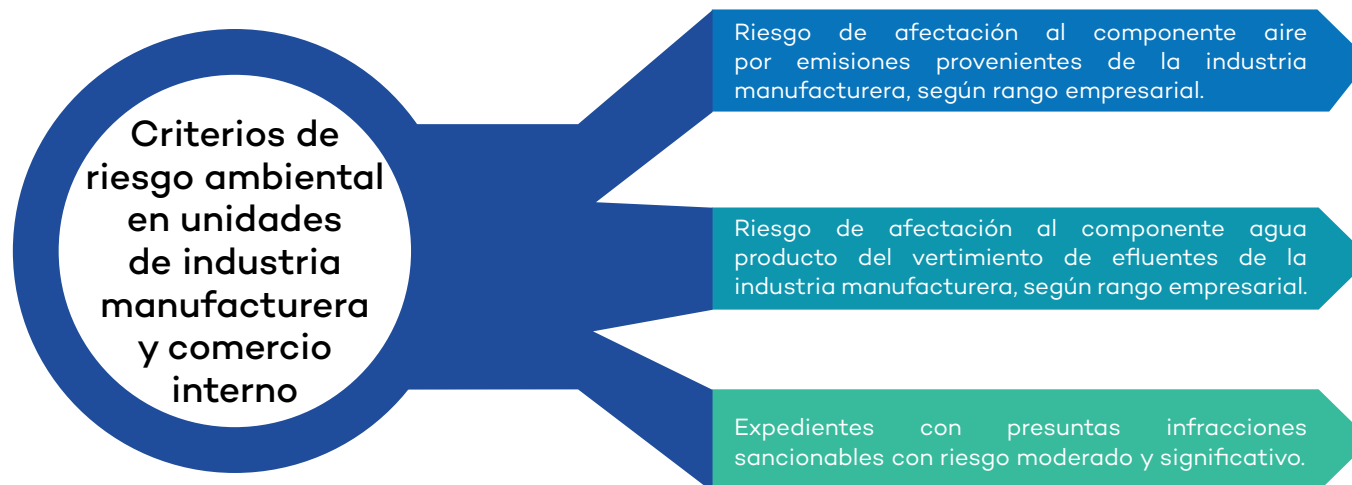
Criterios de riesgo ambiental en unidades de industria manufacturera y comercio interno

Riesgo de afectación al componente aire por emisiones provenientes de la industria manufacturera, según rango empresarial.

Riesgo de afectación al componente agua producto del vertimiento de efluentes de la industria manufacturera, según rango empresarial.

Expedientes con presuntas infracciones sancionables con riesgo moderado y significativo.